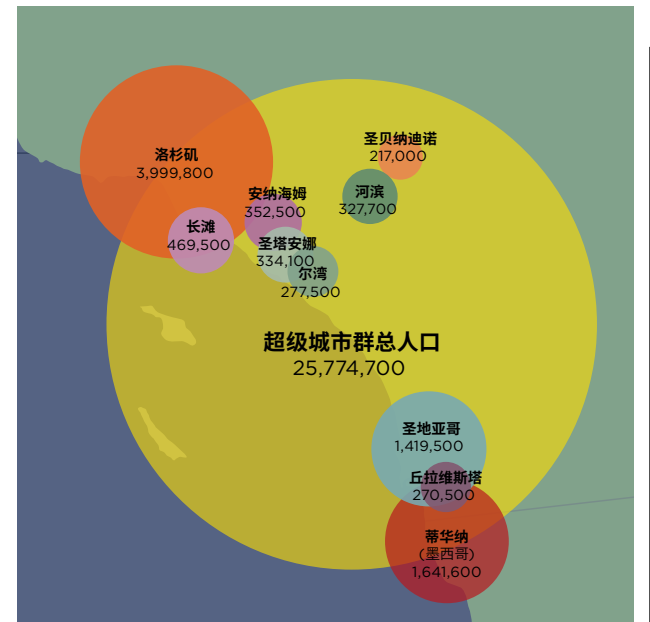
圣贝纳迪诺
217,000

洛杉矶
3,999,800

安纳海姆
352,500

河滨
327,700

长滩
469,500

圣塔安娜
334,100

尔湾
277,500

超级城市群总人口
25,774,700

圣地亚哥
1,419,500

丘拉维斯塔
270,500

蒂华纳
(墨西哥)
1,641,600